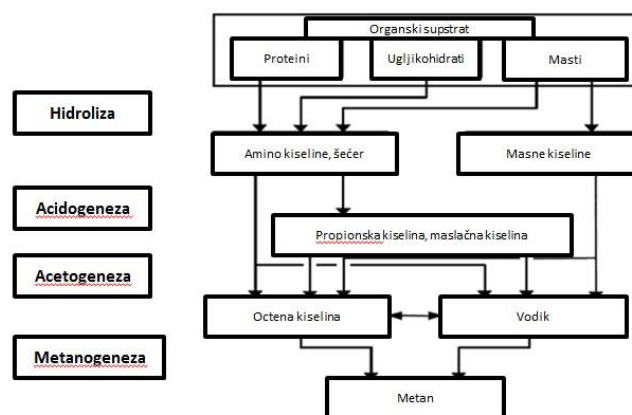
Organski supstrat

Proteini

Ugljikohidrati

Masti

Hidroliza

Amino kiseline, šećer

Masne kiseline

Acidogeneza

Propionska kiselina, maslačna kiselina

Acetogeneza

Octena kiselina

Vodik

Metanogeneza

Metan